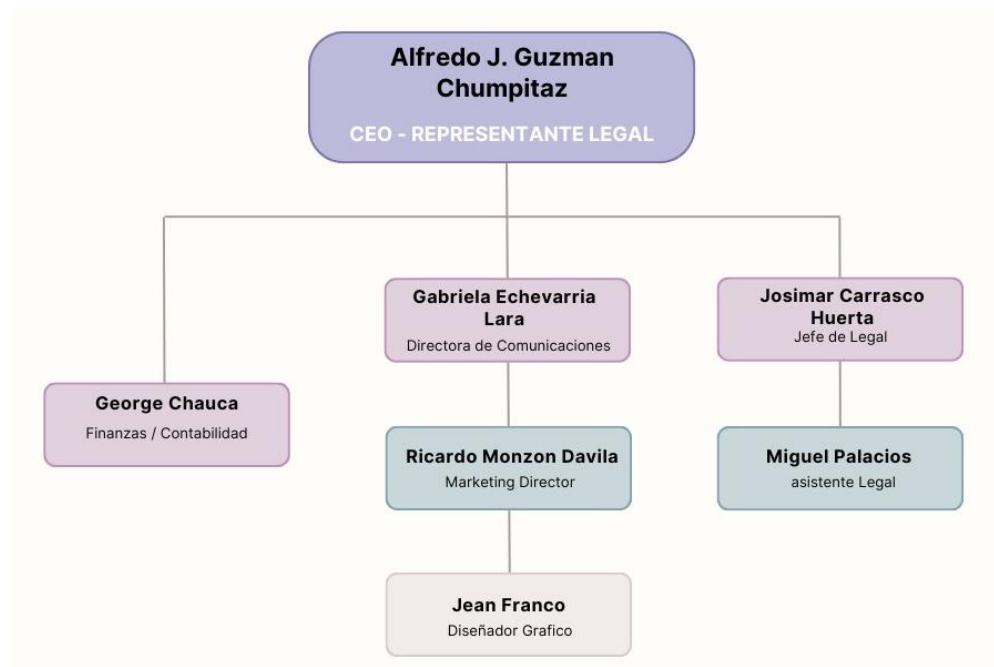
Alfredo J. Guzman Chumpitaz
CEO - REPRESENTANTE LEGAL

Gabriela Echevarria Lara
Directora de Comunicaciones

Josimar Carrasco Huerta
Jefe de Legal

George Chauca
Finanzas / Contabilidad

Ricardo Monzon Davila
Marketing Director

Miguel Palacios
asistente Legal

Jean Franco
Diseñador Grafico